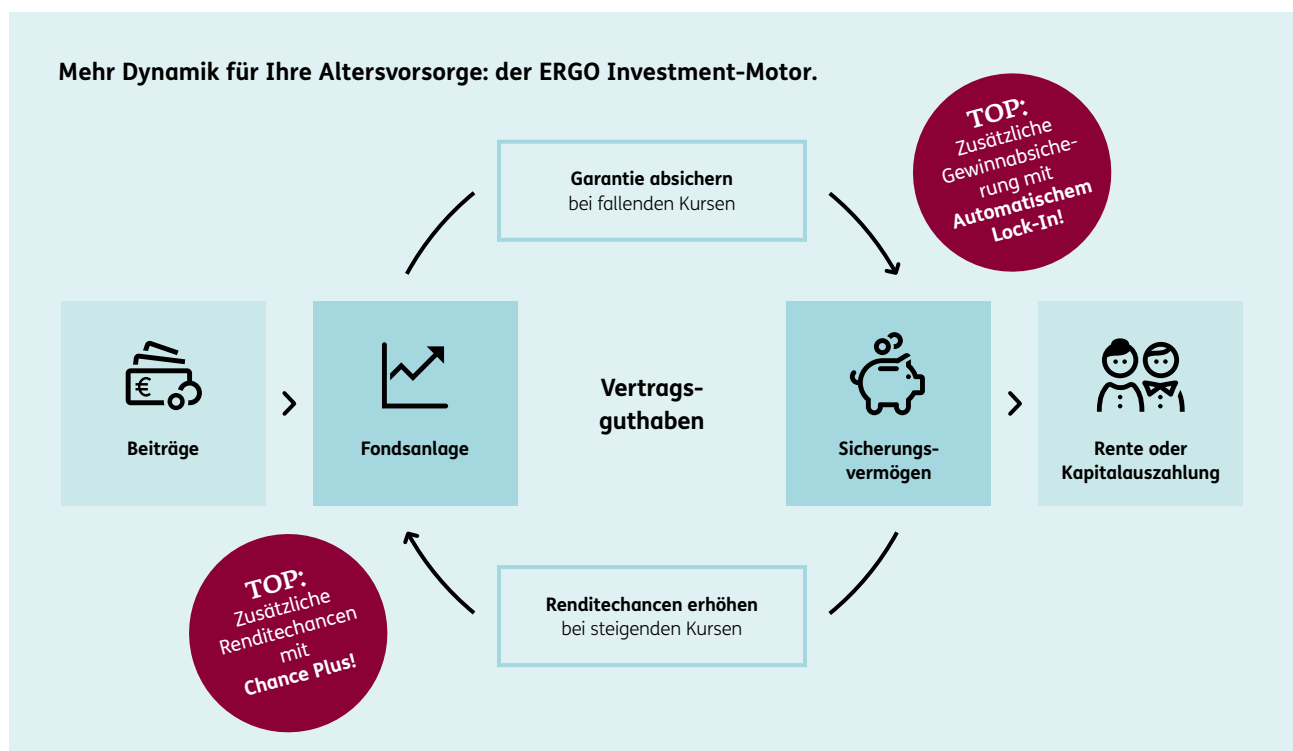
Mehr Dynamik für Ihre Altersvorsorge: der ERGO Investment-Motor.

TOP: Zusätzliche Gewinnabsicherung mit Automatischem Lock-In!

Garantie absichern
bei fallenden Kursen

Beiträge

Fondsanlage

Vertragsguthaben

Sicherungsvermögen

Rente oder Kapitalauszahlung

TOP: Zusätzliche Renditechancen mit Chance Plus!

Renditechancen erhöhen
bei steigenden Kursen